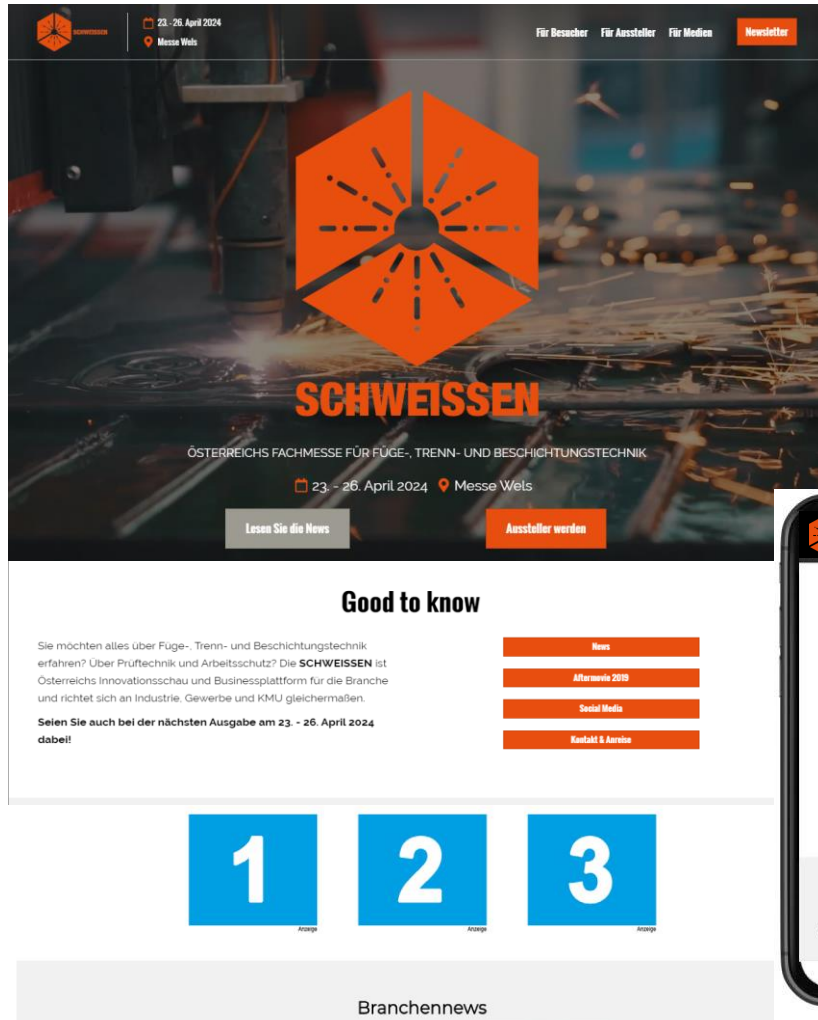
SCHWEISSEN

23.- 26. April 2024
Messe Wels

Für Besucher Für Aussteller Für Medien Newsletter

SCHWEISSEN

ÖSTERREICHS FACHMESSE FÜR FÜGE-, TRENN- UND BESCHICHTUNGSTECHNIK

23. - 26. April 2024 Messe Wels

Lesen Sie die News

Aussteller werden

Good to know

Sie möchten alles über Füge-, Trenn- und Beschichtungstechnik erfahren? Über Prüftechnik und Arbeitsschutz? Die **SCHWEISSEN** ist Österreichs Innovationsschau und Businessplattform für die Branche und richtet sich an Industrie, Gewerbe und KMU gleichermaßen.

**Seien Sie auch bei der nächsten Ausgabe am 23. - 26. April 2024 dabei!**

News

Aftermovie 2019

Social Media

Kontakt & Anreise

1
Anzeige

2
Anzeige

3
Anzeige

Branchennews